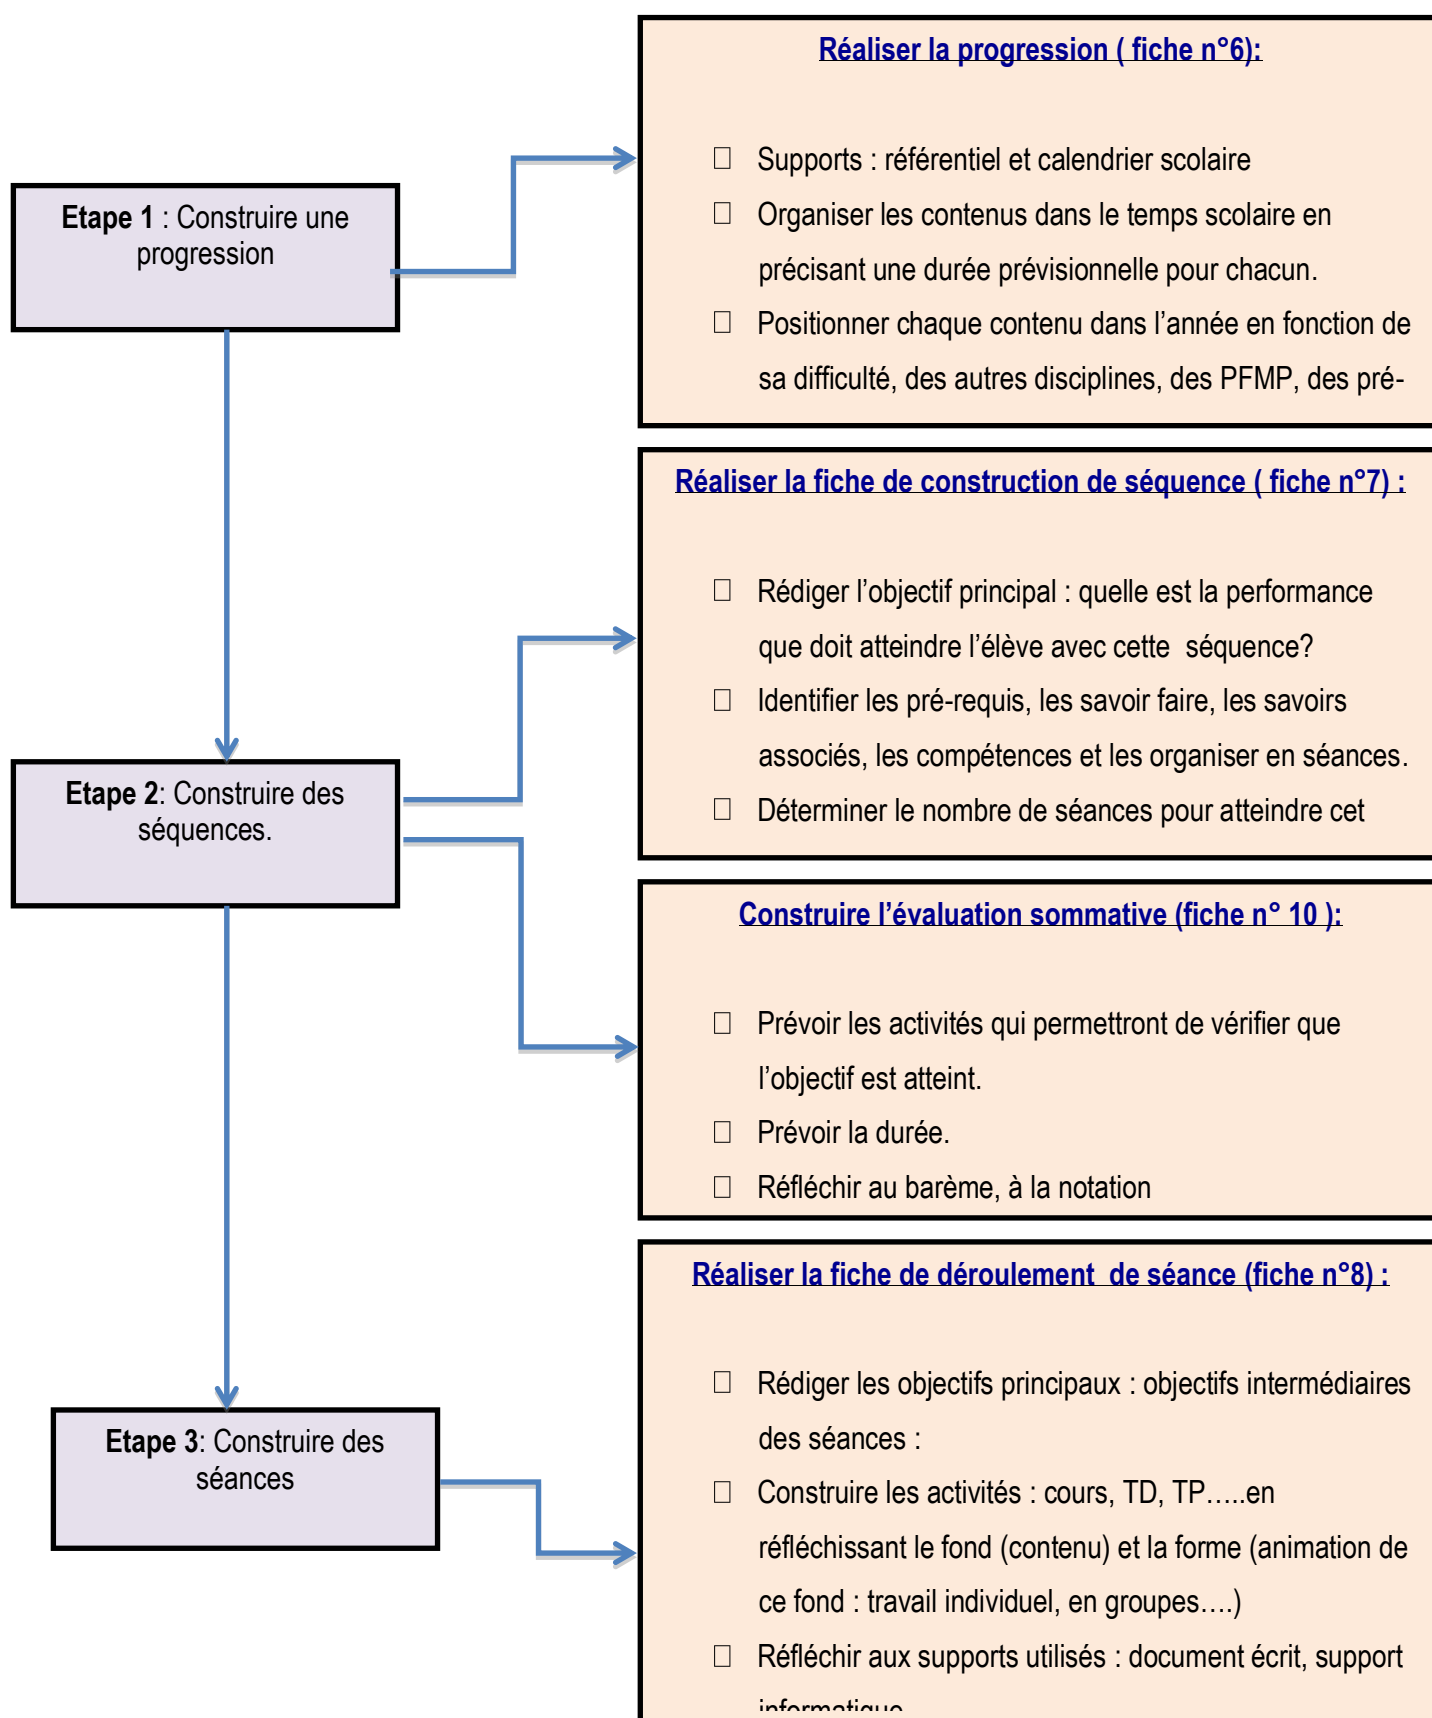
Etape 1 : Construire une progression

Réaliser la progression ( fiche n°6):

☐ Supports : référentiel et calendrier scolaire

☐ Organiser les contenus dans le temps scolaire en précisant une durée prévisionnelle pour chacun.

☐ Positionner chaque contenu dans l'année en fonction de sa difficulté, des autres disciplines, des PFMP, des pré-

Etape 2: Construire des séquences.

Réaliser la fiche de construction de séquence ( fiche n°7) :

☐ Rédiger l'objectif principal : quelle est la performance que doit atteindre l'élève avec cette séquence?

☐ Identifier les pré-requis, les savoir faire, les savoirs associés, les compétences et les organiser en séances.

☐ Déterminer le nombre de séances pour atteindre cet

Construire l'évaluation sommative (fiche n° 10 ):

☐ Prévoir les activités qui permettront de vérifier que l'objectif est atteint.

☐ Prévoir la durée.

☐ Réfléchir au barème, à la notation

Etape 3: Construire des séances

Réaliser la fiche de déroulement de séance (fiche n°8) :

☐ Rédiger les objectifs principaux : objectifs intermédiaires des séances :

☐ Construire les activités : cours, TD, TP…..en réfléchissant le fond (contenu) et la forme (animation de ce fond : travail individuel, en groupes….)

☐ Réfléchir aux supports utilisés : document écrit, support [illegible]